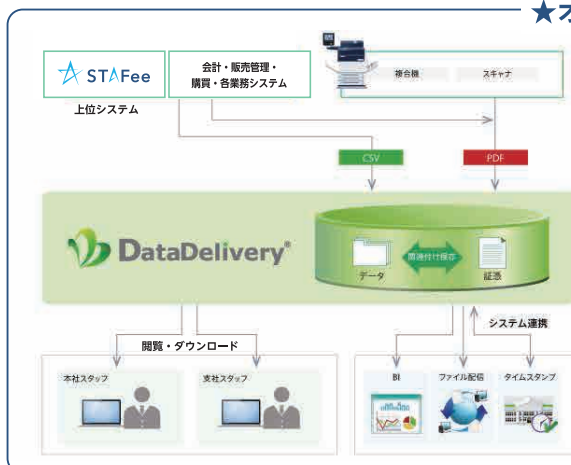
★ス

STAFee

上位システム

会計・販売管理・購買・各業務システム

複合機

スキャナ

CSV

PDF

DataDelivery®

データ

関連付け保存

証憑

システム連携

閲覧・ダウンロード

本社スタッフ

支社スタッフ

BI

ファイル配信

タイムスタンプ